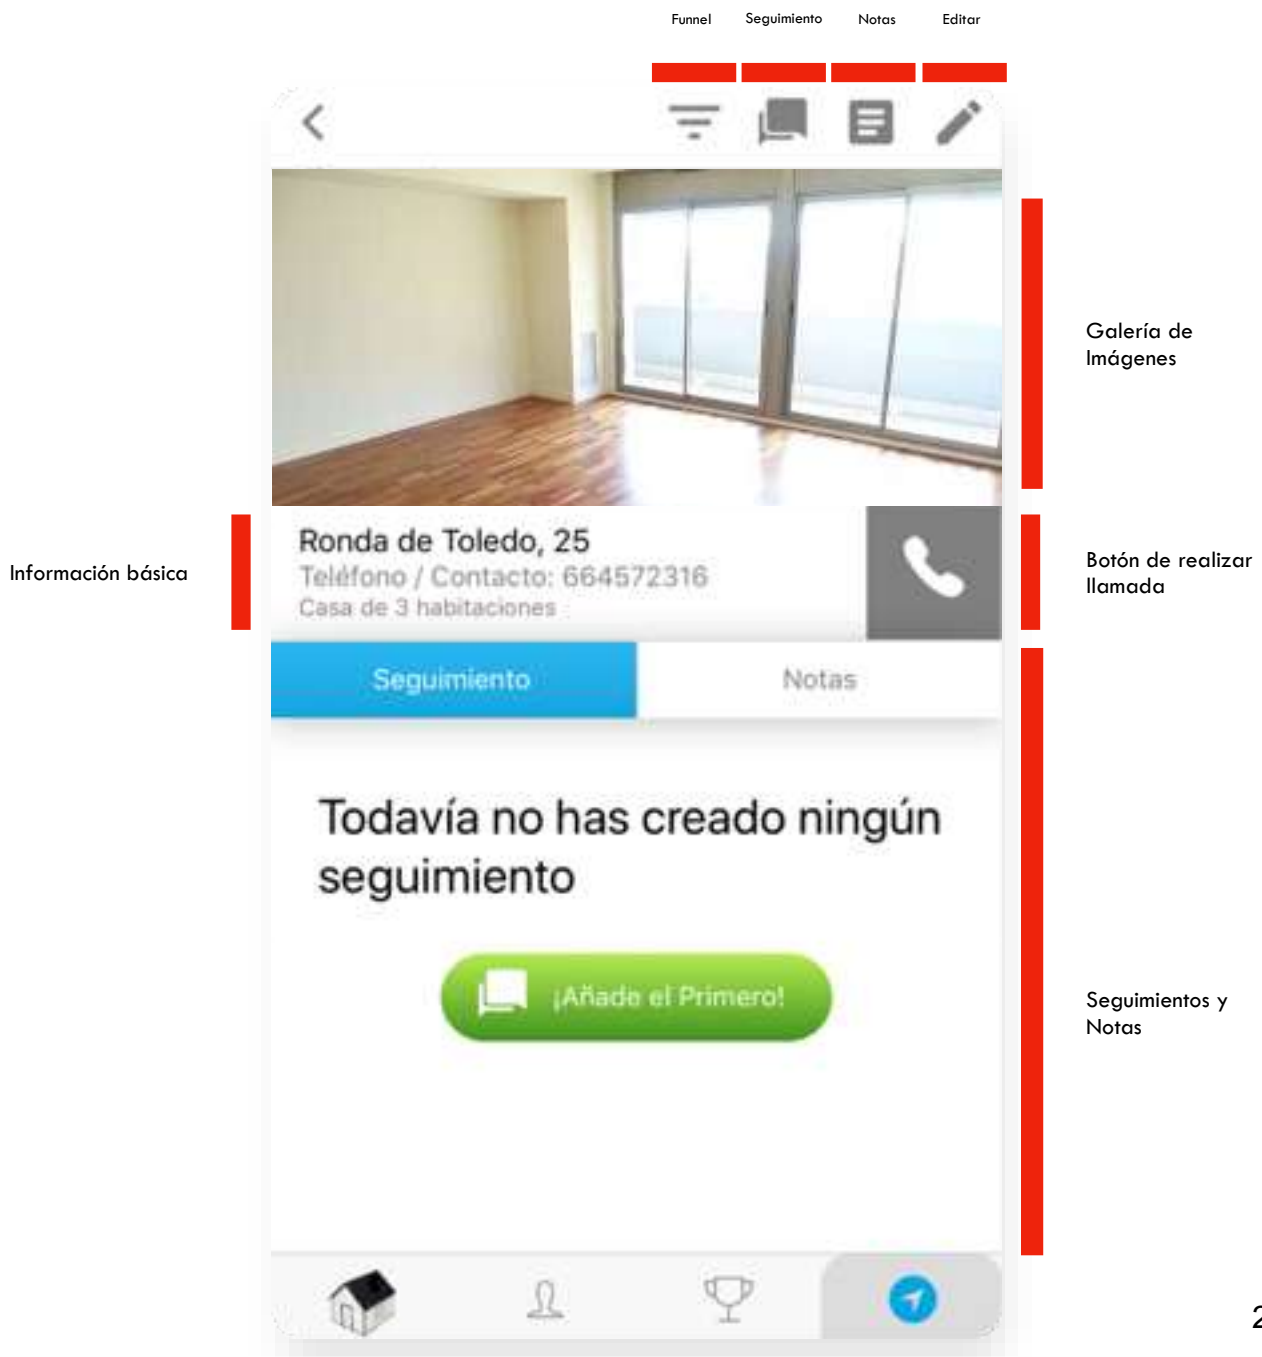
Funnel Seguimiento Notas Editar

Galería de Imágenes

Información básica

Ronda de Toledo, 25
Teléfono / Contacto: 664572316
Casa de 3 habitaciones

Botón de realizar llamada

Seguimiento Notas

Todavía no has creado ningún seguimiento

¡Añade el Primero!

Seguimientos y Notas

2